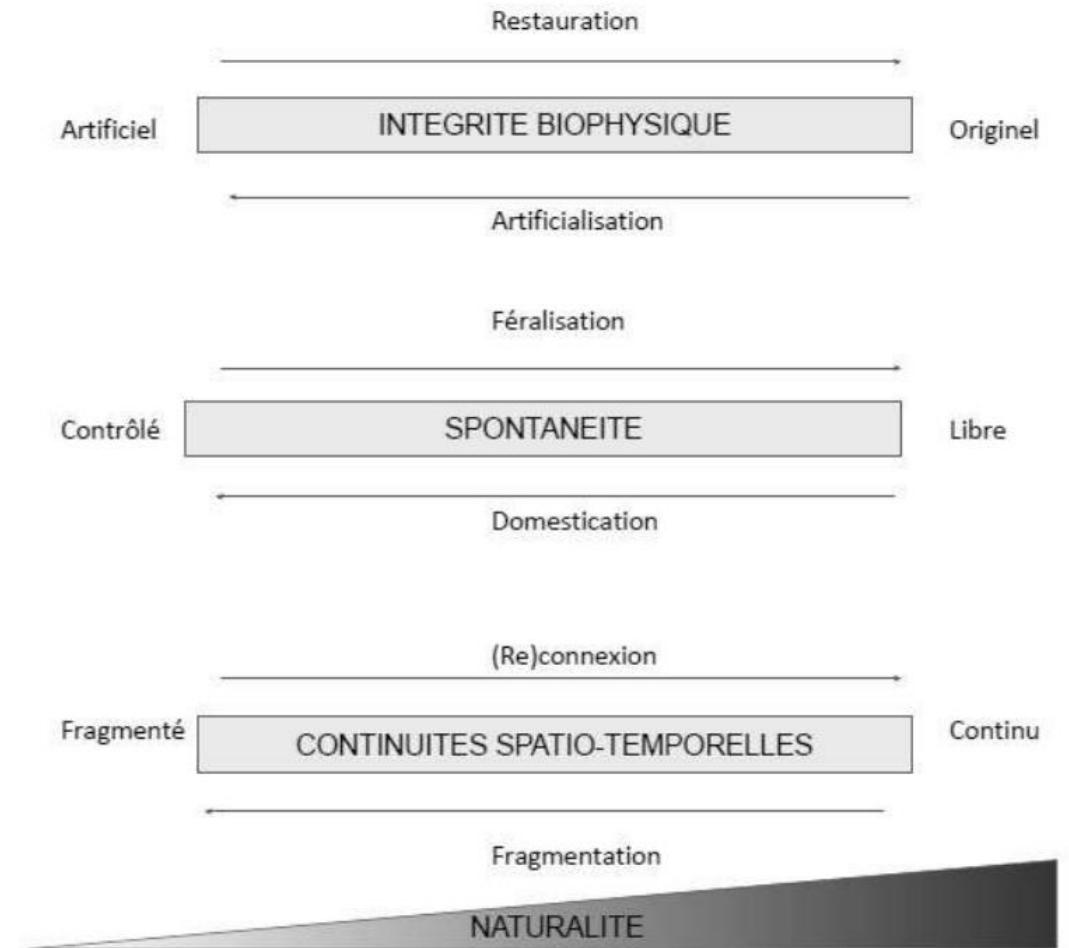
Restauration

Artificiel INTEGRITE BIOPHYSIQUE Originel

Artificialisation

Féralisation

Contrôlé SPONTANEITE Libre

Domestication

(Re)connexion

Fragmenté CONTINUITES SPATIO-TEMPORELLES Continu

Fragmentation

NATURALITE